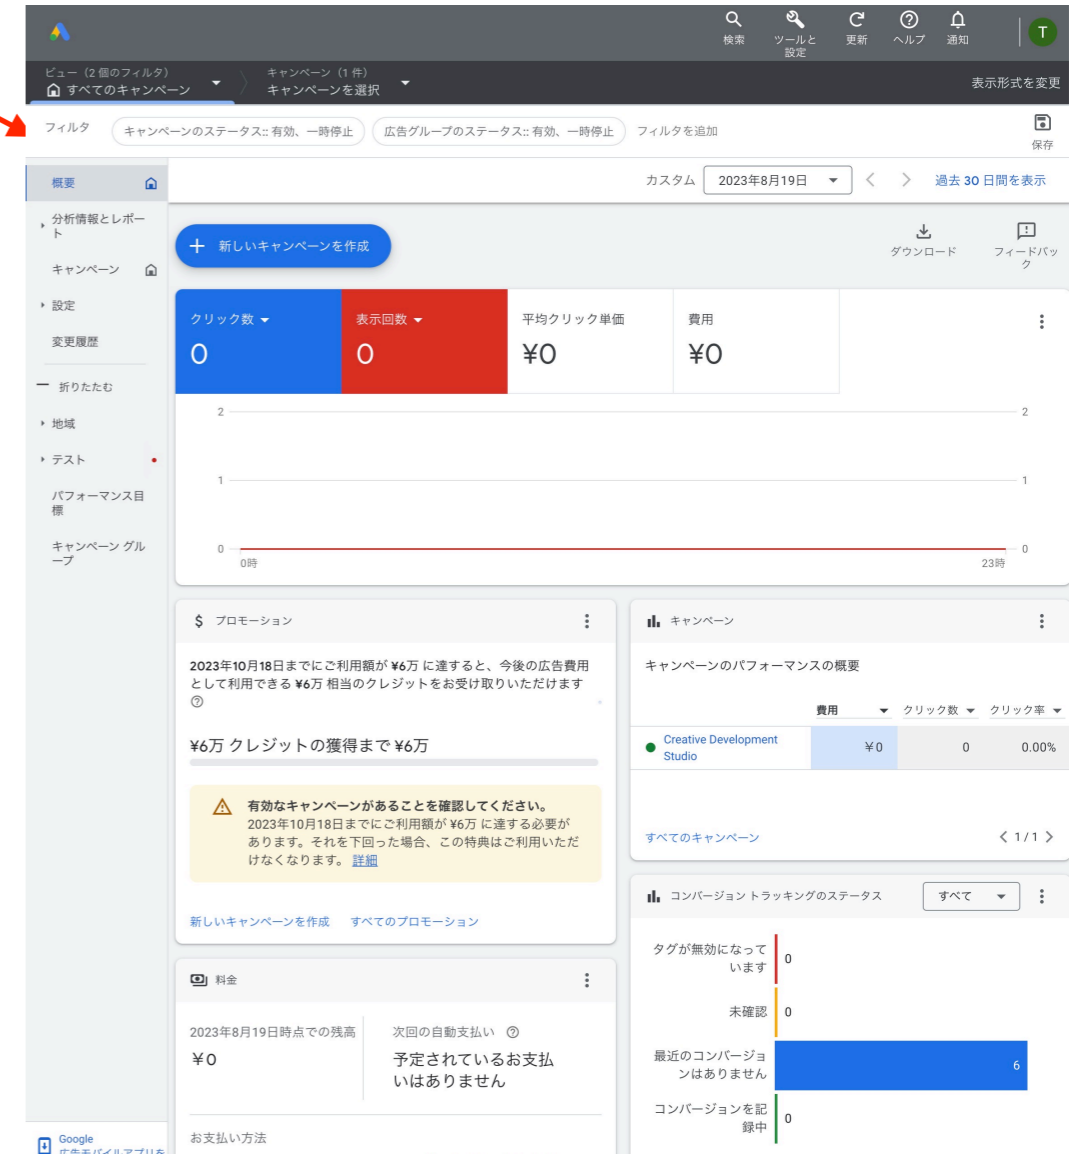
検索　ツールと設定　更新　ヘルプ　通知　T

ビュー（2 個のフィルタ）
すべてのキャンペーン
キャンペーン（1 件）
キャンペーンを選択
表示形式を変更

フィルタ　キャンペーンのステータス:: 有効、一時停止　広告グループのステータス:: 有効、一時停止　フィルタを追加　保存

概要
分析情報とレポート
キャンペーン
設定
変更履歴
折りたたむ
地域
テスト
パフォーマンス目標
キャンペーン グループ

カスタム　2023年8月19日　過去 30 日間を表示

新しいキャンペーンを作成　ダウンロード　フィードバック

クリック数　0
表示回数　0
平均クリック単価　¥0
費用　¥0

2　2
1　1
0　0
0時　23時

$ プロモーション

2023年10月18日までにご利用額が ¥6万 に達すると、今後の広告費用として利用できる ¥6万 相当のクレジットをお受け取りいただけます

¥6万 クレジットの獲得まで ¥6万

有効なキャンペーンがあることを確認してください。
2023年10月18日までにご利用額が ¥6万 に達する必要があります。それを下回った場合、この特典はご利用いただけなくなります。 詳細

新しいキャンペーンを作成　すべてのプロモーション

料金

2023年8月19日時点での残高
¥0
次回の自動支払い
予定されているお支払いはありません

お支払い方法

キャンペーン

キャンペーンのパフォーマンスの概要

| | 費用 | クリック数 | クリック率 |
|---|---|---|---|
| Creative Development Studio | ¥0 | 0 | 0.00% |

すべてのキャンペーン　1 / 1

コンバージョン トラッキングのステータス　すべて

タグが無効になっています　0
未確認　0
最近のコンバージョンはありません　6
コンバージョンを記録中　0

Google
広告モバイルアプリを